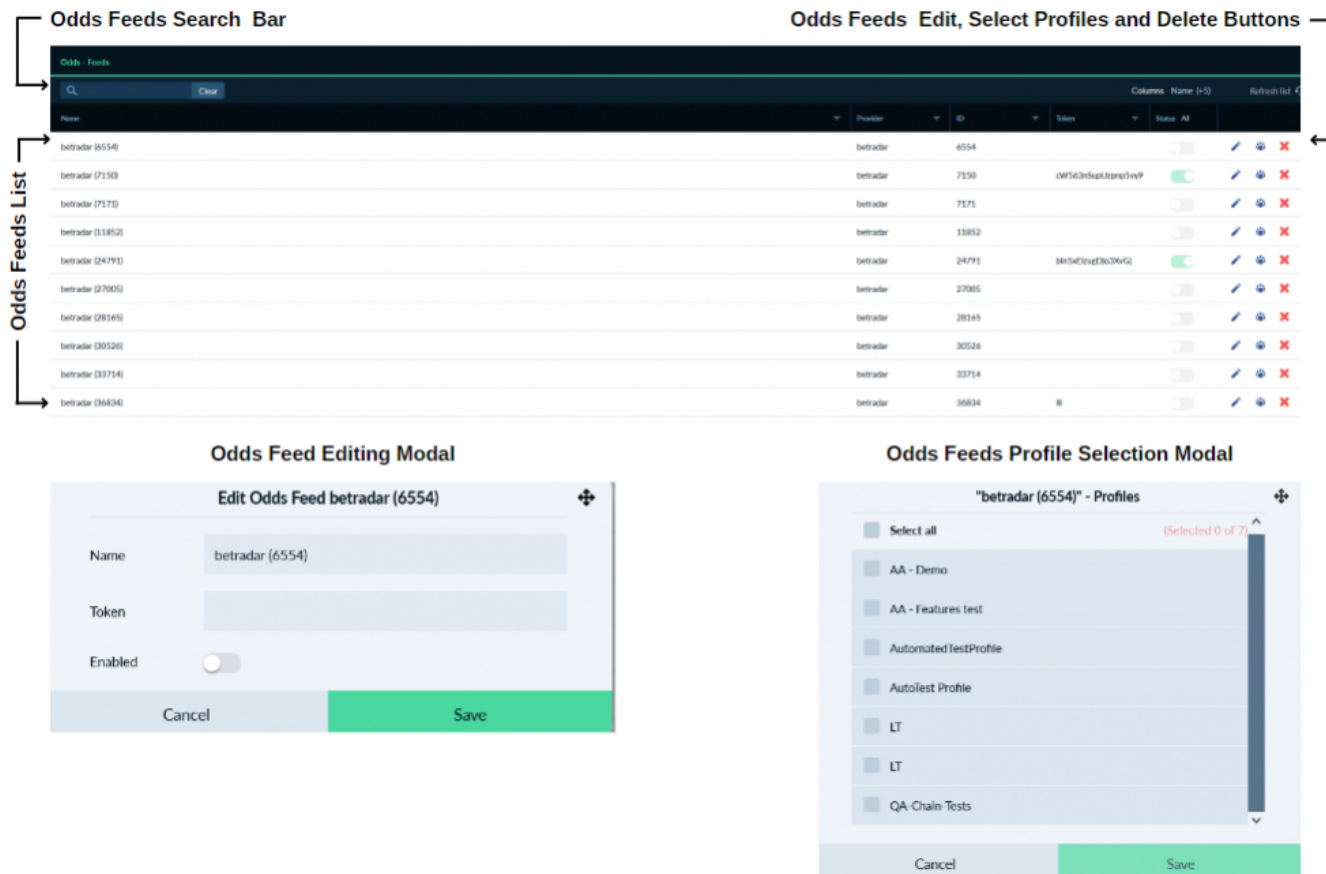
Odds Feeds Search Bar

Odds Feeds Edit, Select Profiles and Delete Buttons

Odds - Feeds

Clear

Columns Name (+5)

Refresh list

Odds Feeds List

| Name | Provider | ID | Token | Status All |
|---|---|---|---|---|
| betradar (6554) | betradar | 6554 | | |
| betradar (7150) | betradar | 7150 | cW563n5upUrpnp5vy9 | |
| betradar (7171) | betradar | 7171 | | |
| betradar (11852) | betradar | 11852 | | |
| betradar (24791) | betradar | 24791 | bIn5xEIzug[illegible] | |
| betradar (27005) | betradar | 27005 | | |
| betradar (28165) | betradar | 28165 | | |
| betradar (30526) | betradar | 30526 | | |
| betradar (33714) | betradar | 33714 | | |
| betradar (36834) | betradar | 36834 | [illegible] | |

Odds Feed Editing Modal

Edit Odds Feed betradar (6554)

Name betradar (6554)

Token

Enabled

Cancel Save

Odds Feeds Profile Selection Modal

"betradar (6554)" - Profiles

Select all (Selected 0 of 7)

AA - Demo

AA - Features test

AutomatedTestProfile

AutoTest Profile

LT

LT

QA-Chain-Tests

Cancel Save